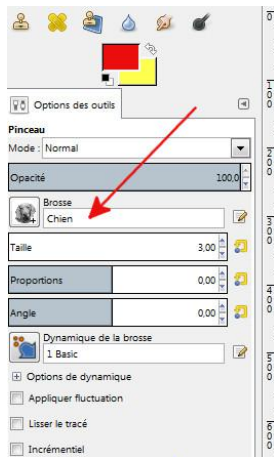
Options des outils

Pinceau

Mode : Normal

Opacité 100,0

Brosse

Chien

Taille 3,00

Proportions 0,00

Angle 0,00

Dynamique de la brosse

1 Basic

Options de dynamique

Appliquer fluctuation

Lisser le tracé

Incrémentiel